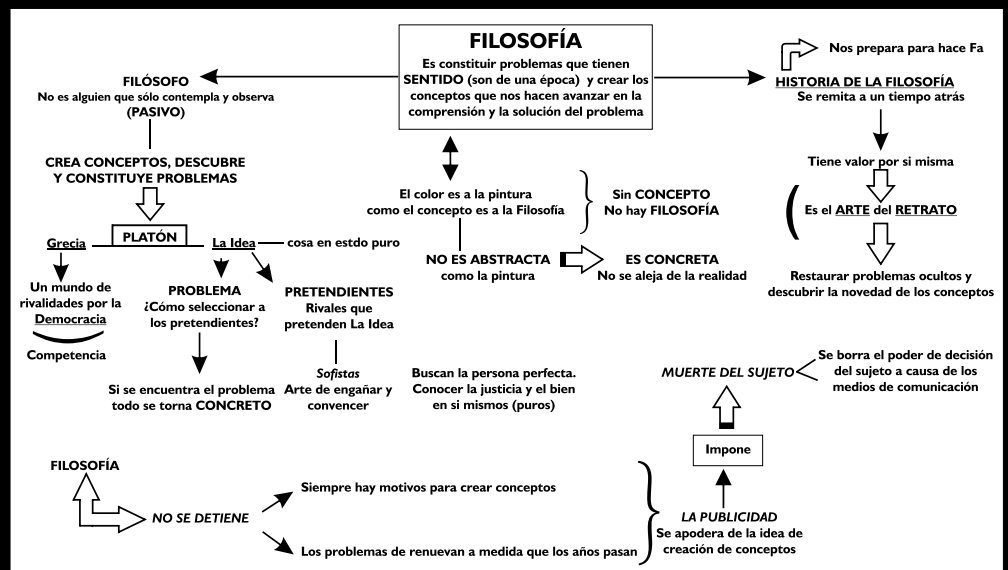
FILOSOFÍA
Es constituir problemas que tienen SENTIDO (son de una época) y crear los conceptos que nos hacen avanzar en la comprensión y la solución del problema

FILÓSOFO
No es alguien que sólo contempla y observa (PASIVO)

CREA CONCEPTOS, DESCUBRE Y CONSTITUYE PROBLEMAS

PLATÓN

Grecia

Un mundo de rivalidades por la Democracia

Competencia

La Idea cosa en estdo puro

PROBLEMA
¿Cómo seleccionar a los pretendientes?

Si se encuentra el problema todo se torna CONCRETO

PRETENDIENTES
Rivales que pretenden La Idea

Sofistas
Arte de engañar y convencer

Buscan la persona perfecta. Conocer la justicia y el bien en si mismos (puros)

El color es a la pintura como el concepto es a la Filosofía

Sin CONCEPTO
No hay FILOSOFÍA

NO ES ABSTRACTA como la pintura

ES CONCRETA
No se aleja de la realidad

Nos prepara para hace Fa

HISTORIA DE LA FILOSOFÍA
Se remita a un tiempo atrás

Tiene valor por si misma

Es el ARTE del RETRATO

Restaurar problemas ocultos y descubrir la novedad de los conceptos

MUERTE DEL SUJETO

Se borra el poder de decisión del sujeto a causa de los medios de comunicación

Impone

FILOSOFÍA

NO SE DETIENE

Siempre hay motivos para crear conceptos

Los problemas de renuevan a medida que los años pasan

LA PUBLICIDAD
Se apodera de la idea de creación de conceptos